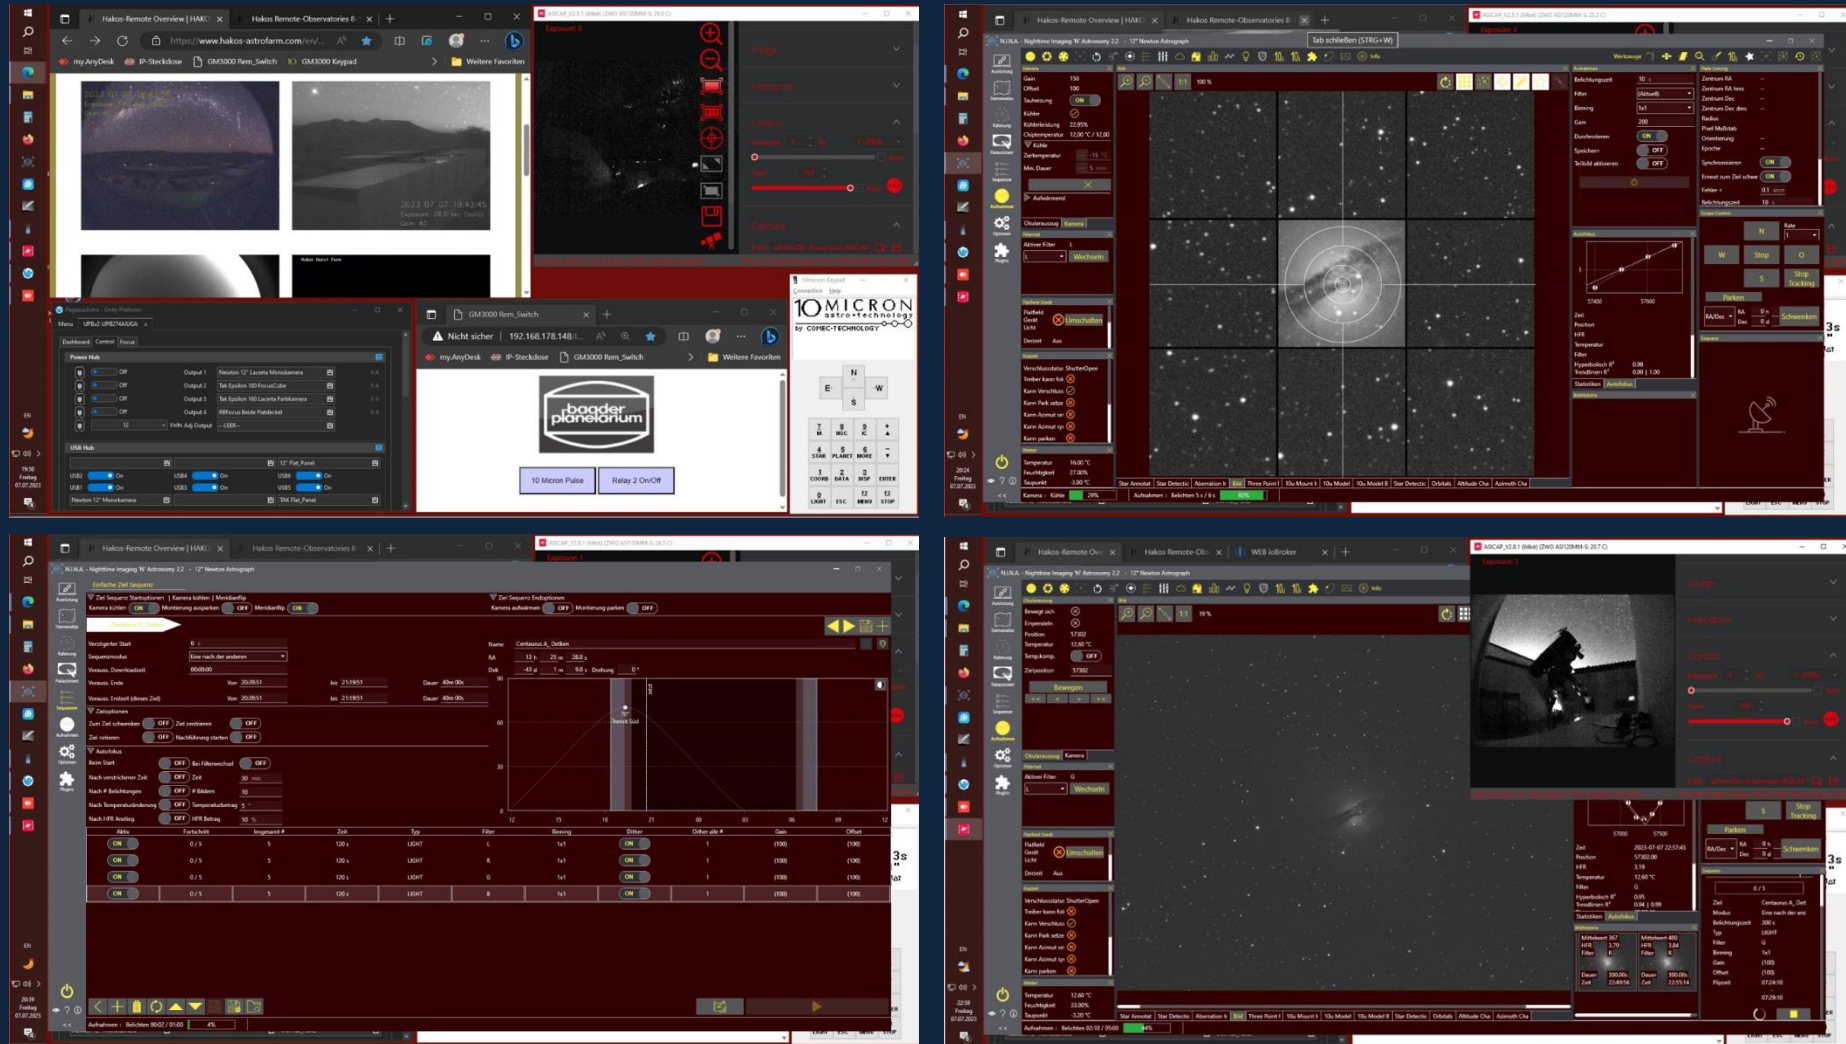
Hakos-Remote Overview | HAKOS
Hakos Remote-Observatories
https://www.hakos-astrofarm.com/en/...
my.AnyDesk
IP-Steckdose
GM3000 Rem_Switch
GM3000 Keypad
Weitere Favoriten

ASICAP_V2.8.1 (64bit) (ZWO ASI120MM-S 25.2 C)
Image
Histogram
Control
Capture

Pegasusastro - Unity Platform
Dashboard
Control
Focus
Power Hub
Output 1 Newton 12" Lacerta Monokamera
Output 2 Tak Epsilon 160 FocusCube
Output 3 Tak Epsilon 160 Lacerta Farbkamera
Output 4 RBFocus Beide Flatdeckel
USB Hub

GM3000 Rem_Switch
Nicht sicher | 192.168.178.148/...
my.AnyDesk
IP-Steckdose
GM3000 Rem_Switch
Weitere Favoriten
baader planetarium
10 Micron Pulse
Relay 2 On/Off

10MICRON astro-technology by COMEC-TECHNOLOGY
N
E
W
S
7 8 9
4 5 6
1 2 3
0 ESC MENU STOP

Hakos-Remote Overview | HAKOS
Hakos Remote-Observatories
N.I.N.A. - Nighttime Imaging 'N' Astronomy 2.2 - 12" Newton Astrograph
Tab schließen (STRG+W)
Kamera
Gain 150
Offset 100
Tauwiderung ON
Kühler
Kühlerleistung 22,93%
Chiptemperatur 12,00 °C / 12,00
Zieltemperatur
Min. Dauer
Aufwärmend
Okularauszug
Kamera
Aktiver Filter L
Wechseln
Flatfeld Gerät
Umschalten
Verschlussstatus: ShutterOpen
Temperatur 16,00 °C
Feuchtigkeit 27,00%
Taupunkt -3,20 °C
Belichtungszeit 10
Filter
Binning 1x1
Gain 200
Durchlaufen ON
Speichern OFF
Teilbild aktivieren OFF
Synchronisieren ON
Erneut zum Ziel schwenken ON
N
W Stop O
S
Stop Tracking
Parken
Schwenken
Statistiken
Autofokus
Star Annotat
Star Detectio
Aberration In
Bild
Three Point
10u Mount
10u Model
Kamera - Kühle 29%
Aufnahmen - Belichten 5 s / 6 s 92%

Hakos-Remote Overview | HAKOS
Hakos Remote-Observatories
N.I.N.A. - Nighttime Imaging 'N' Astronomy 2.2 - 12" Newton Astrograph
Einfache Ziel Sequenz
Ziel Sequenz Startoptionen | Kamera kühlen | Kamera aufwärmen | Meridianflip
Kamera kühlen ON
Montierung auspacken OFF
Meridianflip ON
Ziel Sequenz Endoptionen
Kamera aufwärmen OFF
Montierung parken OFF
Name Centaurus A_Greifen
RA 13 h 25 m 28,0 s
Dek -43 d 1 m 9,0 s
Drehung 0 °
Verzögerter Start 0 s
Sequenzmodus Eine nach der anderen
Voraus. Downloadzeit 00:00:00
Voraus. Ende Von 20:39:51 bis 21:19:51 Dauer 40m 00s
Voraus. Endzeit (dieses Ziel) Von 20:39:51 bis 21:19:51 Dauer 40m 00s
Zieloptionen
Zum Ziel schwenken OFF
Ziel zentrieren OFF
Ziel rotieren OFF
Nachführung starten OFF
Autofokus
Beim Start OFF
Bei Filterwechsel OFF
Nach verstrichener Zeit OFF
Zeit 30 min
Nach # Belichtungen OFF
# Bildern 10
Nach Temperaturänderung OFF
Temperaturbetrag 5 °
Nach HFR Anstieg OFF
HFR Betrag 10 %
Transit Süd
| Aktiv | Fortschritt | Insgesamt # | Zeit | Typ | Filter | Binning | Dither | Dither alle # | Gain | Offset |
|---|---|---|---|---|---|---|---|---|---|---|
| ON | 0 / 5 | 5 | 120 s | LIGHT | L | 1x1 | ON | 1 | (100) | (100) |
| ON | 0 / 5 | 5 | 120 s | LIGHT | R | 1x1 | ON | 1 | (100) | (100) |
| ON | 0 / 5 | 5 | 120 s | LIGHT | G | 1x1 | ON | 1 | (100) | (100) |
| ON | 0 / 5 | 5 | 120 s | LIGHT | B | 1x1 | ON | 1 | (100) | (100) |
Aufnahmen - Belichten 00/2 / 01:00 4%

Hakos-Remote Ov
Hakos Remote-Ob
WEB ioBroker
N.I.N.A. - Nighttime Imaging 'N' Astronomy 2.2 - 12" Newton Astrograph
ASICAP_V2.8.1 (64bit) (ZWO ASI120MM-S 25.7 C)
Position 57302
Temperatur 12,60 °C
Bewegen
Okularauszug
Kamera
Aktiver Filter G
Wechseln
Umschalten
Verschlussstatus: ShutterOpen
Temperatur 12,60 °C
Feuchtigkeit 33,00%
Taupunkt -3,20 °C
Image
Histogram
Control
Capture
S
Stop Tracking
Parken
Schwenken
Zeit 2023-07-07 22:57:43
Position 57302,00
HFR 3,19
Temperatur 12,60 °C
Filter G
Statistiken
Autofokus
0 / 5
Ziel Centaurus A_Greif
Modus Eine nach der and
Belichtungszeit 200 s
Typ LIGHT
Filter G
Binning 1x1
Gain (100)
Offset (100)
Aufnahmen - Belichten 02:10 / 05:00 44%